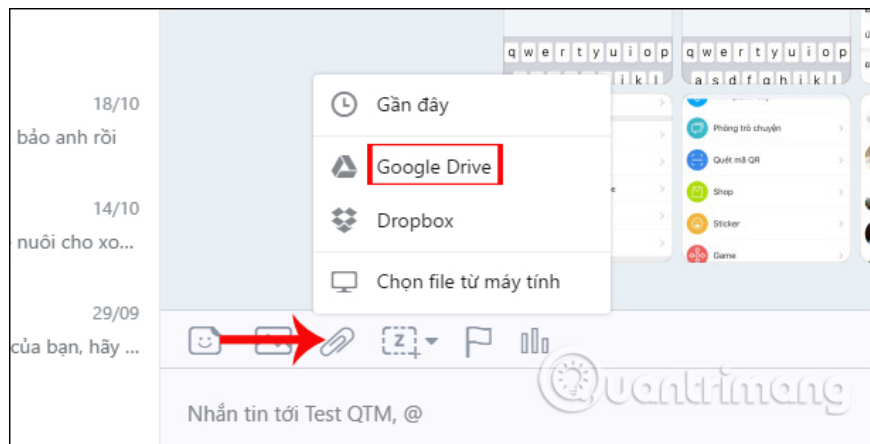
18/10
bảo anh rồi

14/10
nuôi cho xo...

29/09
của bạn, hãy ...

q w e r t y u i o p
a s d f g h j k l

q w e r t y u i o p
a s d f g h j k l

Phòng trò chuyện
Quét mã QR
Shop
Sticker
Game

Gần đây
Google Drive
Dropbox
Chọn file từ máy tính

Nhắn tin tới Test QTM, @

quantrimang